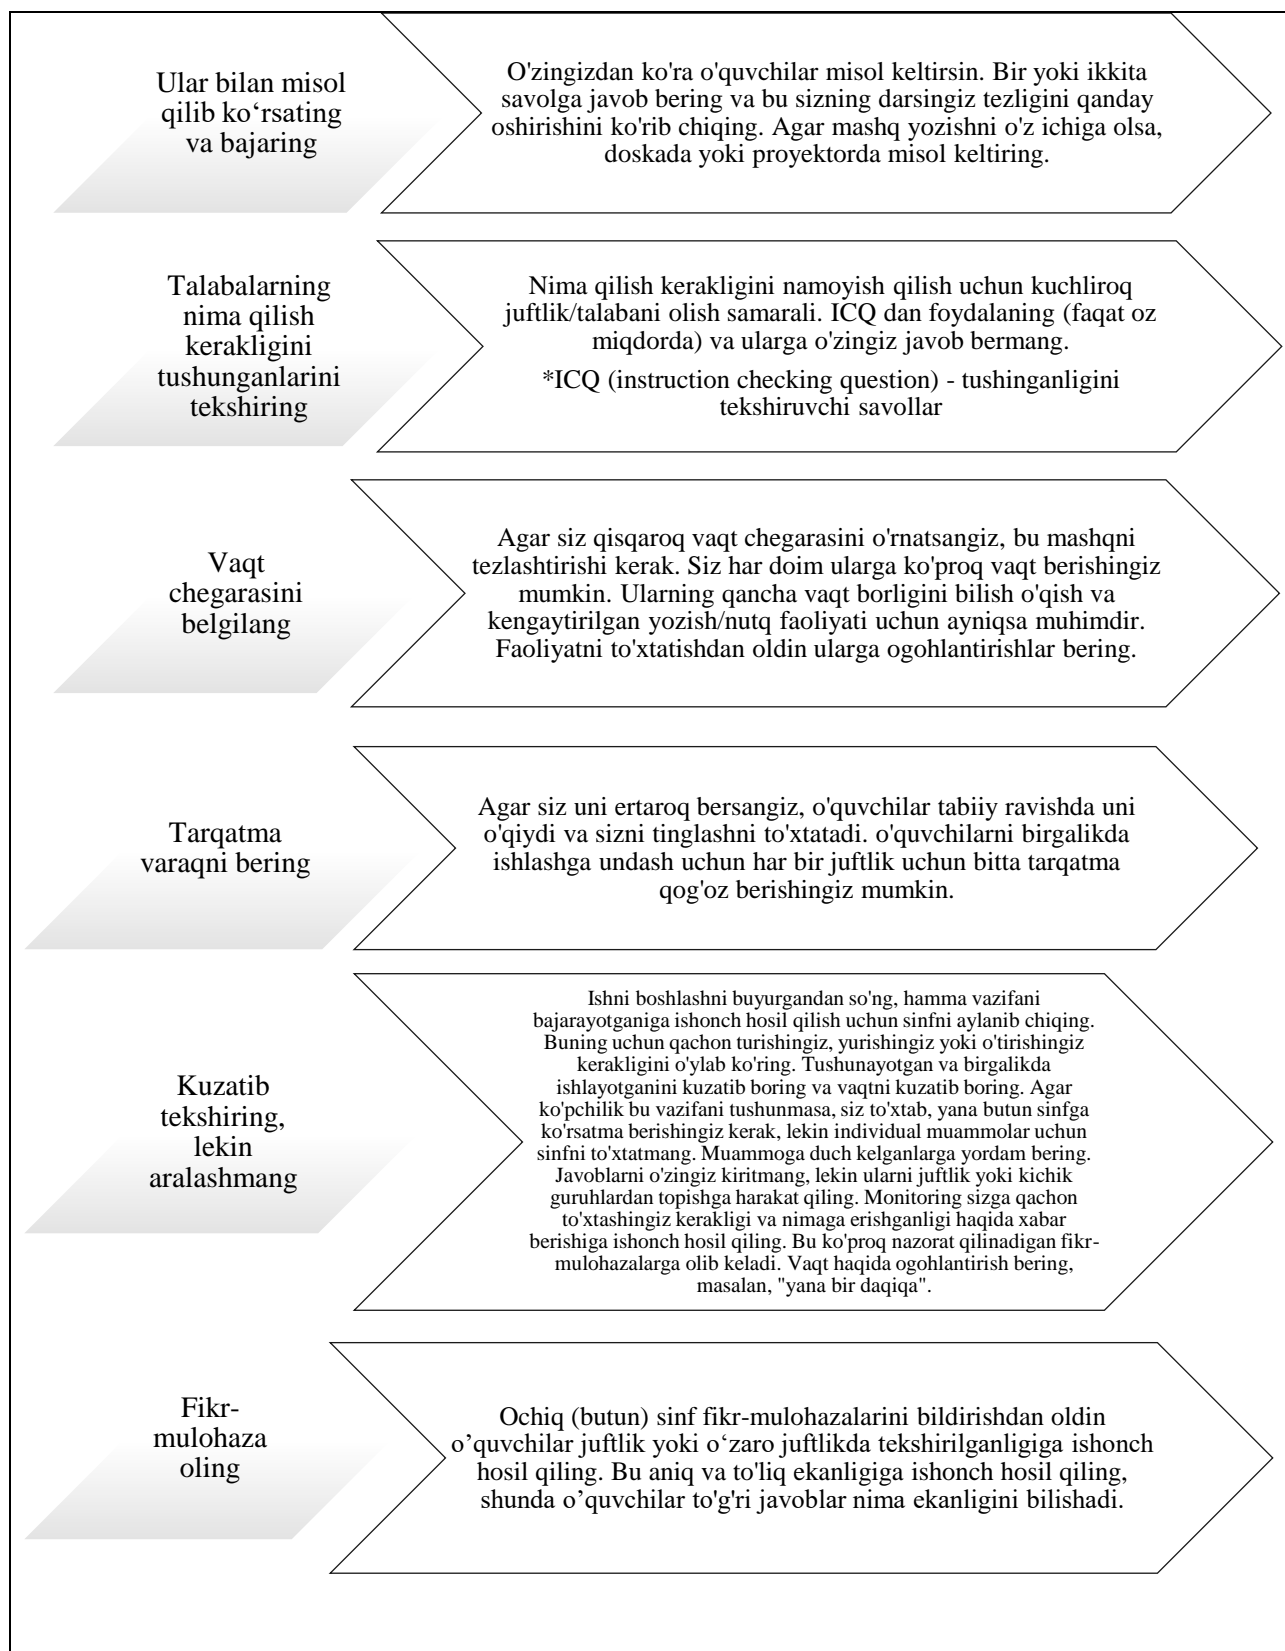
Ular bilan misol qilib ko‘rsating va bajaring

O'zingizdan ko'ra o'quvchilar misol keltirsin. Bir yoki ikkita savolga javob bering va bu sizning darsingiz tezligini qanday oshirishini ko'rib chiqing. Agar mashq yozishni o'z ichiga olsa, doskada yoki proyektorda misol keltiring.

Talabalarning nima qilish kerakligini tushunganlarini tekshiring

Nima qilish kerakligini namoyish qilish uchun kuchliroq juftlik/talabani olish samarali. ICQ dan foydalaning (faqat oz miqdorda) va ularga o'zingiz javob bermang.

*ICQ (instruction checking question) - tushinganligini tekshiruvchi savollar

Vaqt chegarasini belgilang

Agar siz qisqaroq vaqt chegarasini o'rnatsangiz, bu mashqni tezlashtirishi kerak. Siz har doim ularga ko'proq vaqt berishingiz mumkin. Ularning qancha vaqt borligini bilish o'qish va kengaytirilgan yozish/nutq faoliyati uchun ayniqsa muhimdir. Faoliyatni to'xtatishdan oldin ularga ogohlantirishlar bering.

Tarqatma varaqni bering

Agar siz uni ertaroq bersangiz, o'quvchilar tabiiy ravishda uni o'qiydi va sizni tinglashni to'xtatadi. o'quvchilarni birgalikda ishlashga undash uchun har bir juftlik uchun bitta tarqatma qog'oz berishingiz mumkin.

Kuzatib tekshiring, lekin aralashmang

Ishni boshlashni buyurgandan so'ng, hamma vazifani bajarayotganiga ishonch hosil qilish uchun sinfni aylanib chiqing. Buning uchun qachon turishingiz, yurishingiz yoki o'tirishingiz kerakligini o'ylab ko'ring. Tushunayotgan va birgalikda ishlayotganini kuzatib boring va vaqtni kuzatib boring. Agar ko'pchilik bu vazifani tushunmasa, siz to'xtab, yana butun sinfga ko'rsatma berishingiz kerak, lekin individual muammolar uchun sinfni to'xtatmang. Muammoga duch kelganlarga yordam bering. Javoblarni o'zingiz kiritmang, lekin ularni juftlik yoki kichik guruhlardan topishga harakat qiling. Monitoring sizga qachon to'xtashingiz kerakligi va nimaga erishganligi haqida xabar berishiga ishonch hosil qiling. Bu ko'proq nazorat qilinadigan fikr-mulohazalarga olib keladi. Vaqt haqida ogohlantirish bering, masalan, "yana bir daqiqa".

Fikr-mulohaza oling

Ochiq (butun) sinf fikr-mulohazalarini bildirishdan oldin o’quvchilar juftlik yoki o‘zaro juftlikda tekshirilganligiga ishonch hosil qiling. Bu aniq va to'liq ekanligiga ishonch hosil qiling, shunda o’quvchilar to'g'ri javoblar nima ekanligini bilishadi.